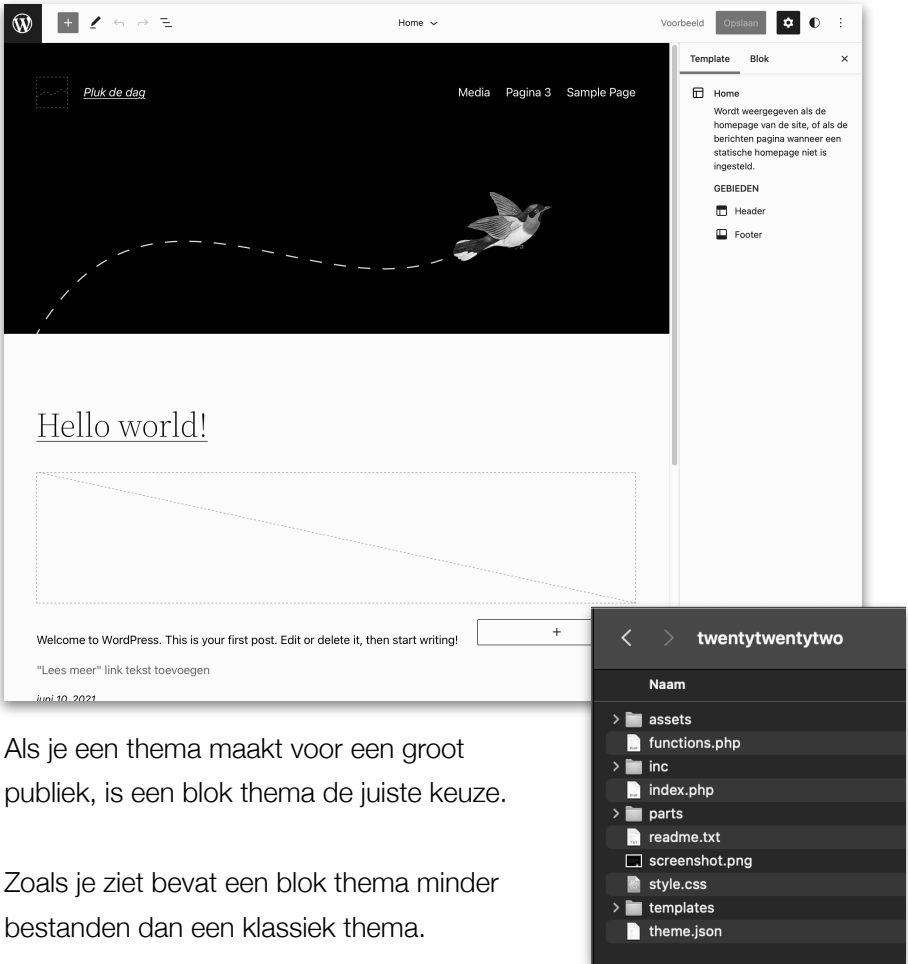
Home

Voorbeeld Opslaan

Template Blok

Home
Wordt weergegeven als de homepage van de site, of als de berichten pagina wanneer een statische homepage niet is ingesteld.

GEBIEDEN
Header
Footer

Pluk de dag

Media Pagina 3 Sample Page

Hello world!

Welcome to WordPress. This is your first post. Edit or delete it, then start writing!

+

"Lees meer" link tekst toevoegen

juni 10, 2021

twentytwentytwo

Naam
assets
functions.php
inc
index.php
parts
readme.txt
screenshot.png
style.css
templates
theme.json

Als je een thema maakt voor een groot publiek, is een blok thema de juiste keuze.

Zoals je ziet bevat een blok thema minder bestanden dan een klassiek thema.